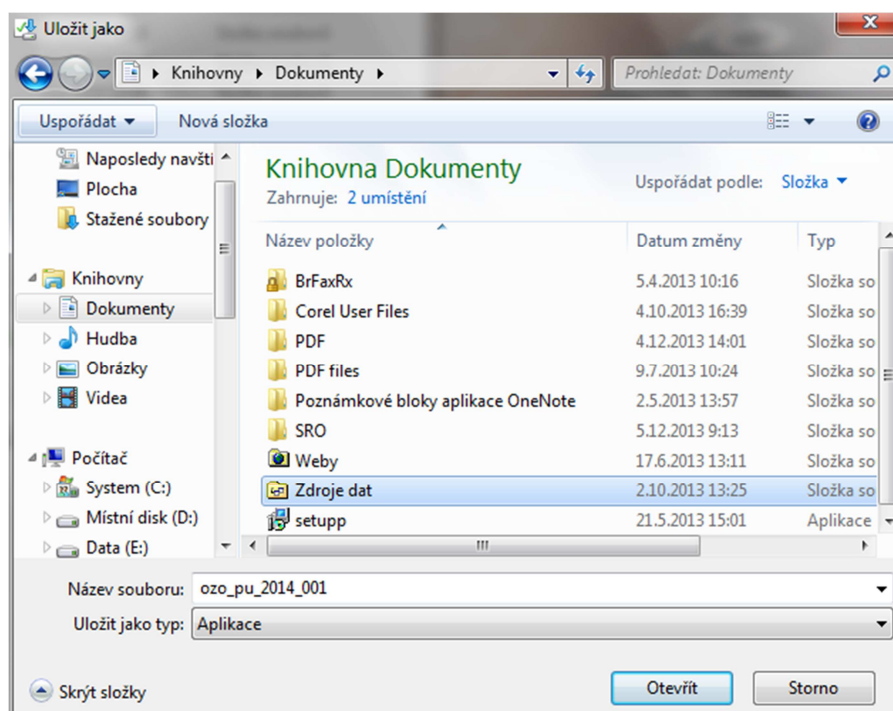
Uložit jako

Knihovny ▸ Dokumenty ▸

Prohledat: Dokumenty

Uspořádat ▾ Nová složka

Naposledy navšti
Plocha
Stažené soubory

Knihovny
Dokumenty
Hudba
Obrázky
Videa

Počítač
System (C:)
Místní disk (D:)
Data (E:)

Knihovna Dokumenty
Zahrnuje: 2 umístění

Uspořádat podle: Složka ▾

| Název položky | Datum změny | Typ |
|---|---|---|
| BrFaxRx | 5.4.2013 10:16 | Složka so |
| Corel User Files | 4.10.2013 16:39 | Složka so |
| PDF | 4.12.2013 14:01 | Složka so |
| PDF files | 9.7.2013 10:24 | Složka so |
| Poznámkové bloky aplikace OneNote | 2.5.2013 13:57 | Složka so |
| SRO | 5.12.2013 9:13 | Složka so |
| Weby | 17.6.2013 13:11 | Složka so |
| Zdroje dat | 2.10.2013 13:25 | Složka so |
| setupp | 21.5.2013 15:01 | Aplikace |

Název souboru: ozo_pu_2014_001
Uložit jako typ: Aplikace

Skrýt složky

Otevřít
Storno